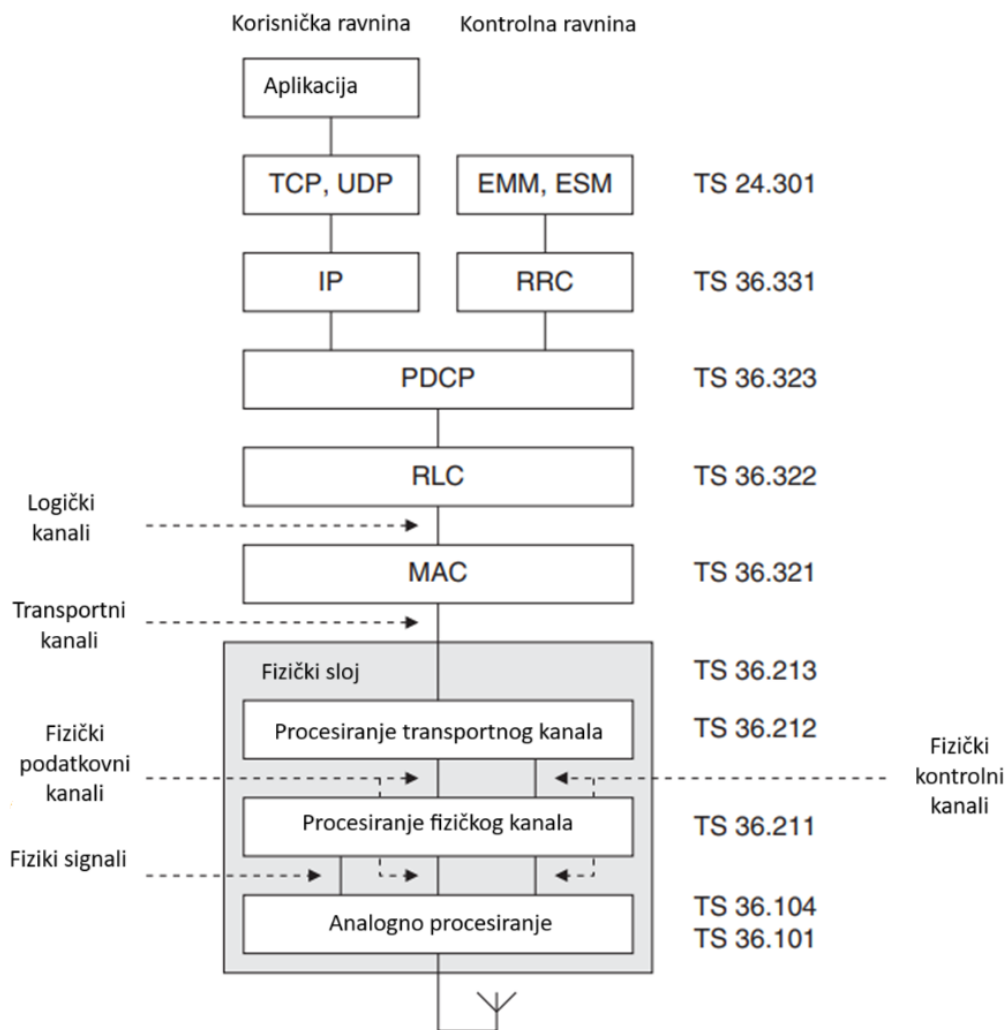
Korisnička ravnina

Kontrolna ravnina

Aplikacija

TCP, UDP

EMM, ESM

TS 24.301

IP

RRC

TS 36.331

PDCP

TS 36.323

RLC

TS 36.322

Logički kanali

MAC

TS 36.321

Transportni kanali

Fizički sloj

TS 36.213

Procesiranje transportnog kanala

TS 36.212

Fizički podatkovni kanali

Fizički kontrolni kanali

Procesiranje fizičkog kanala

TS 36.211

Fiziki signali

Analogno procesiranje

TS 36.104
TS 36.101